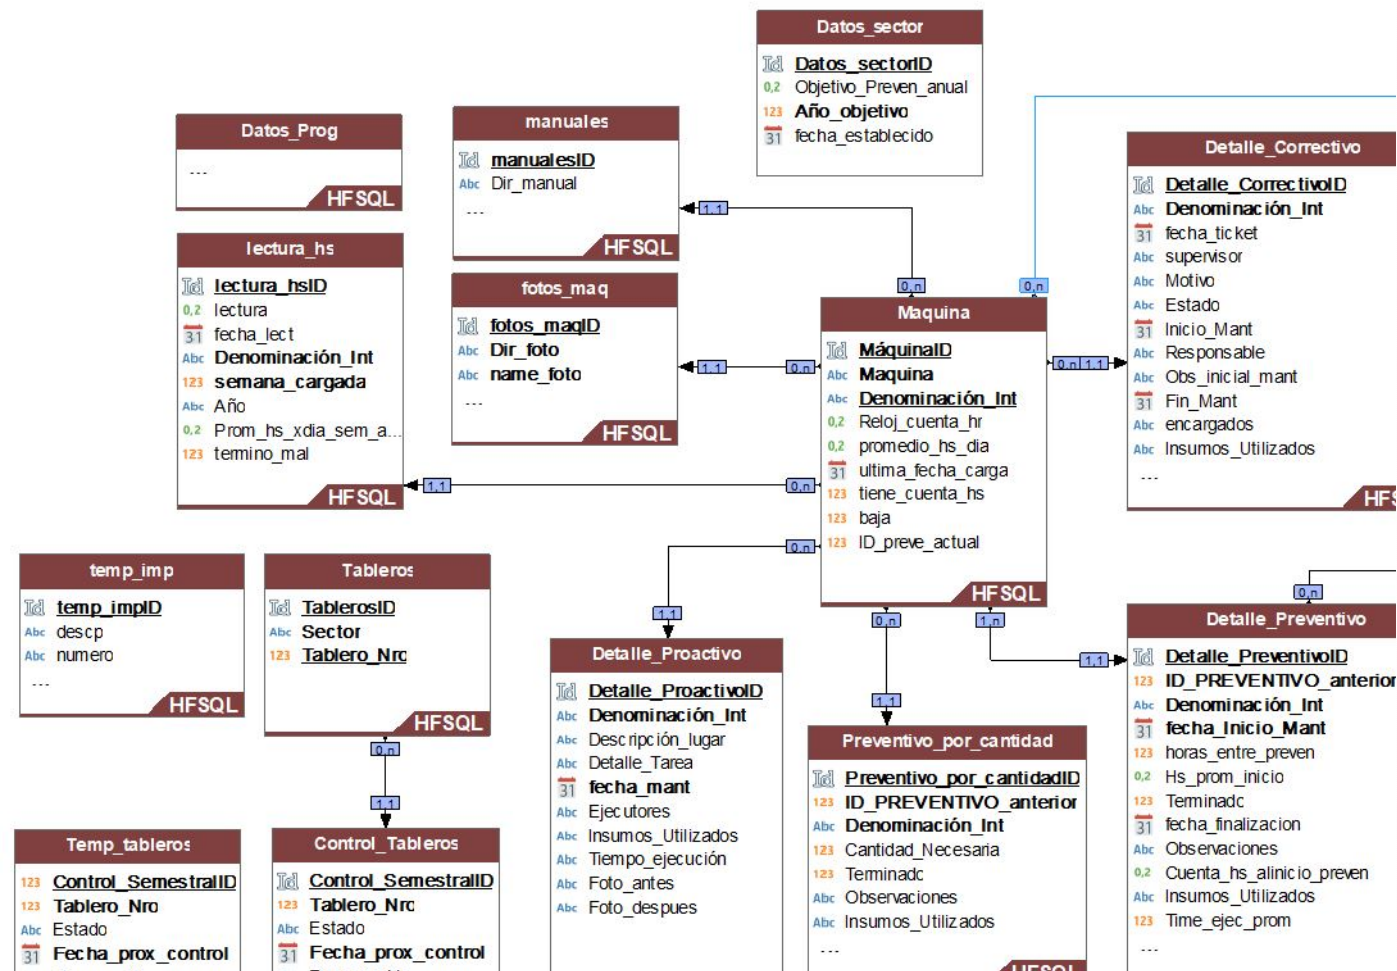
Datos_sector
Id Datos_sectorID
0,2 Objetivo_Preven_anual
123 Año_objetivo
31 fecha_establecido

Datos_Prog
...
HFSQL

manuales
Id manualesID
Abc Dir_manual
...
HFSQL

Detalle_Correctivo
Id Detalle_CorrectivoID
Abc Denominación_Int
31 fecha_ticket
Abc supervisor
Abc Motivo
Abc Estado
31 Inicio_Mant
Abc Responsable
Abc Obs_inicial_mant
31 Fin_Mant
Abc encargados
Abc Insumos_Utilizados
...
HF

lectura_hs
Id lectura_hsID
0,2 lectura
31 fecha_lect
Abc Denominación_Int
123 semana_cargada
Abc Año
0,2 Prom_hs_xdia_sem_a...
123 termino_mal
HFSQL

fotos_maq
Id fotos_maqID
Abc Dir_foto
Abc name_foto
...
HFSQL

Maquina
Id MáquinaID
Abc Maquina
Abc Denominación_Int
0,2 Reloj_cuenta_hr
0,2 promedio_hs_dia
31 ultima_fecha_carga
123 tiene_cuenta_hs
123 baja
123 ID_preve_actual
HFSQL

1,1
0,n
0,n
1,1
0,n
0,n 1,1
1,1
0,n
0,n
1,1
0,n
1,n
1,1
1,1
0,n

temp_imp
Id temp_impID
Abc descp
Abc numero
...
HFSQL

Tableros
Id TablerosID
Abc Sector
123 Tablero_Nro
HFSQL

Detalle_Preventivo
Id Detalle_PreventivoID
123 ID_PREVENTIVO_anterior
Abc Denominación_Int
31 fecha_Inicio_Mant
123 horas_entre_preven
0,2 Hs_prom_inicio
123 Terminado
31 fecha_finalizacion
Abc Observaciones
0,2 Cuenta_hs_alinicio_preven
Abc Insumos_Utilizados
123 Time_ejec_prom
...

Detalle_Proactivo
Id Detalle_ProactivoID
Abc Denominación_Int
Abc Descripción_lugar
Abc Detalle_Tarea
31 fecha_mant
Abc Ejecutores
Abc Insumos_Utilizados
Abc Tiempo_ejecución
Abc Foto_antes
Abc Foto_despues

Preventivo_por_cantidad
Id Preventivo_por_cantidadID
123 ID_PREVENTIVO_anterior
Abc Denominación_Int
123 Cantidad_Necesaria
123 Terminado
Abc Observaciones
Abc Insumos_Utilizados
...
HFSQL

0,n
1,1

Temp_tableros
123 Control_SemestralID
123 Tablero_Nro
Abc Estado
31 Fecha_prox_control

Control_Tableros
Id Control_SemestralID
123 Tablero_Nro
Abc Estado
31 Fecha_prox_control